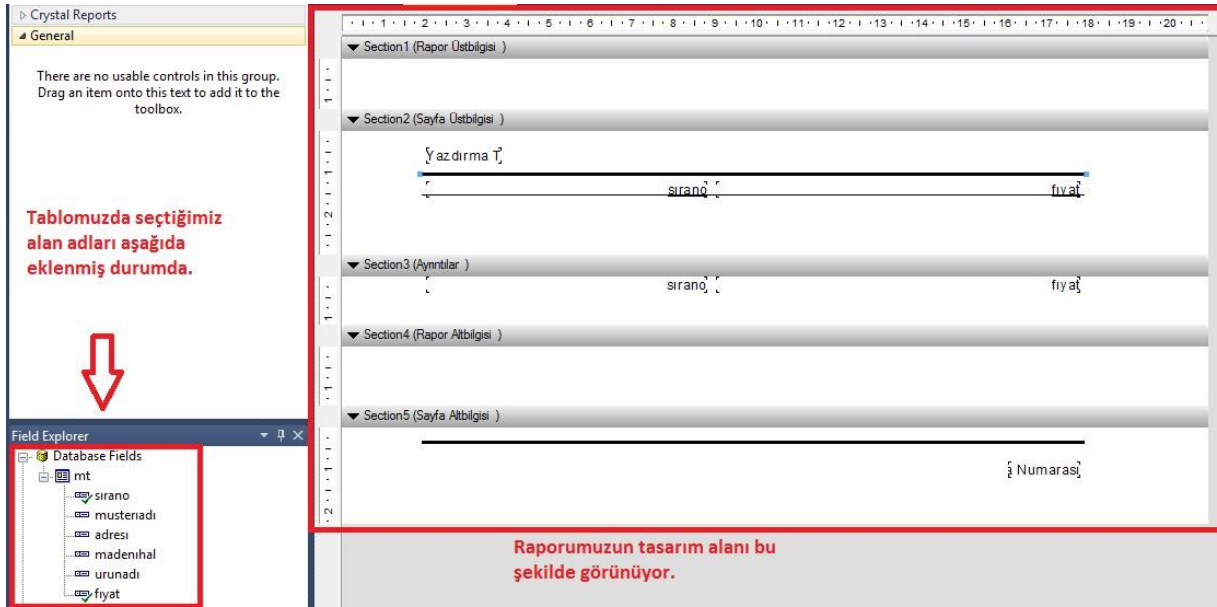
Crystal Reports
General

There are no usable controls in this group. Drag an item onto this text to add it to the toolbox.

Tablomuzda seçtiğimiz alan adları aşağıda eklenmiş durumda.

Field Explorer
Database Fields
mt
sırano
musteriadı
adresi
madenihal
urunadı
fiyat

1 · 2 · 3 · 4 · 5 · 6 · 7 · 8 · 9 · 10 · 11 · 12 · 13 · 14 · 15 · 16 · 17 · 18 · 19 · 20

Section1 (Rapor Üstbilgisi )

Section2 (Sayfa Üstbilgisi )

Yazdırma T

sırano

fiyat

Section3 (Ayrıntılar )

sırano

fiyat

Section4 (Rapor Altbilgisi )

Section5 (Sayfa Altbilgisi )

a Numarası

Raporumuzun tasarım alanı bu şekilde görünüyor.